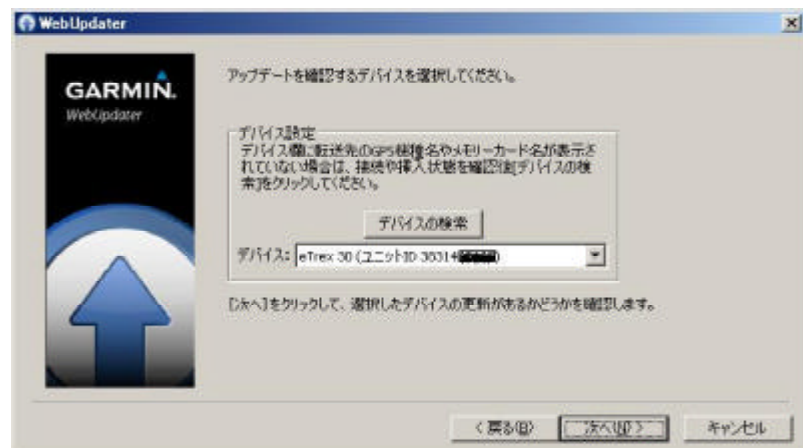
WebUpdater

GARMIN.
WebUpdater

アップデートを確認するデバイスを選択してください。

デバイス設定
デバイス欄に転送先のGPS機種名やメモリーカード名が表示されていない場合は、接続や挿入状態を確認後[デバイスの検索]をクリックしてください。

デバイスの検索

デバイス: eTrex 30 (ユニットID 38314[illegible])

[次へ]をクリックして、選択したデバイスの更新があるかどうかを確認します。

< 戻る(B)　次へ(N) >　キャンセル